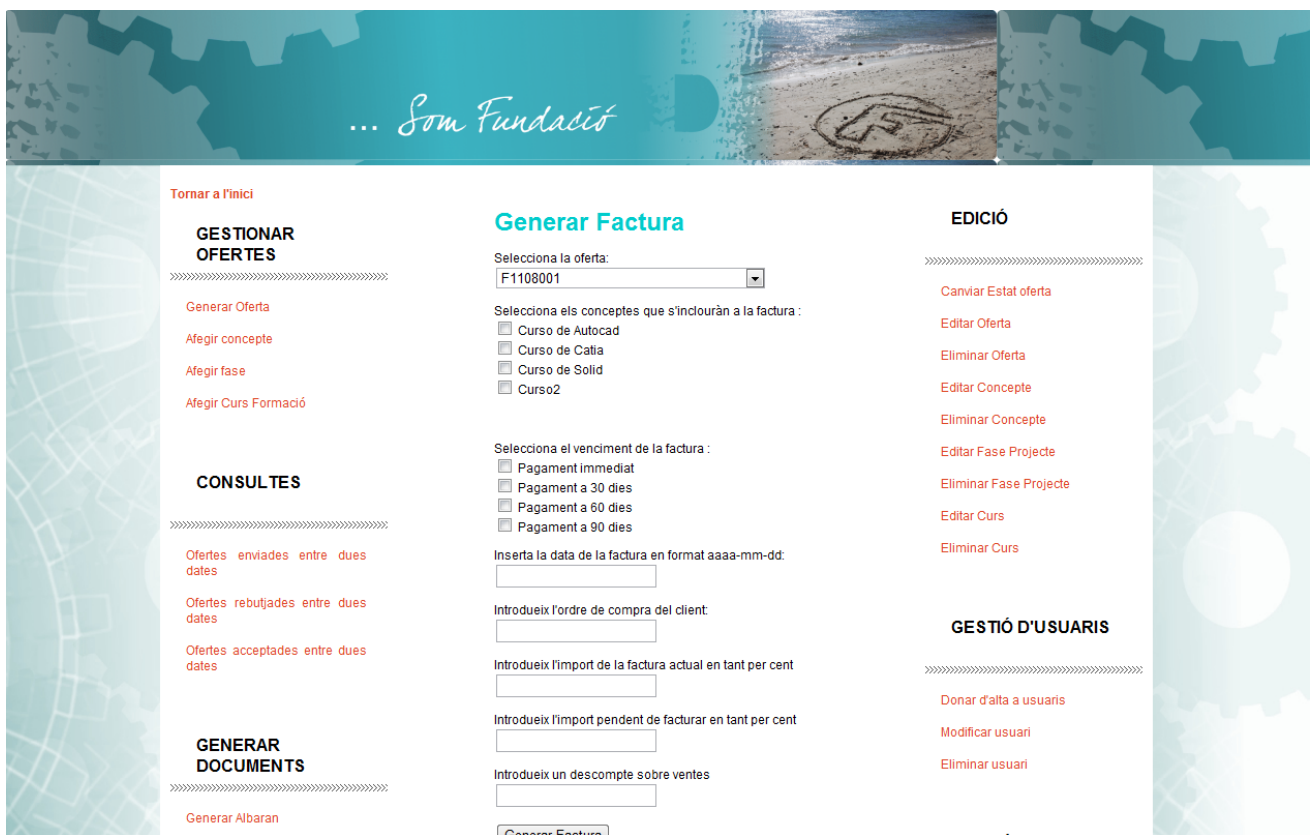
... Som Fundació

Tornar a l'inici

GESTIONAR OFERTES

Generar Oferta

Afegir concepte

Afegir fase

Afegir Curs Formació

CONSULTES

Ofertes enviades entre dues dates

Ofertes rebutjades entre dues dates

Ofertes acceptades entre dues dates

GENERAR DOCUMENTS

Generar Albaran

Generar Factura

Selecciona la oferta:
F1108001

Selecciona els conceptes que s'inclouràn a la factura :
Curso de Autocad
Curso de Catia
Curso de Solid
Curso2

Selecciona el venciment de la factura :
Pagament immediat
Pagament a 30 dies
Pagament a 60 dies
Pagament a 90 dies

Inserta la data de la factura en format aaaa-mm-dd:

Introdueix l'ordre de compra del client:

Introdueix l'import de la factura actual en tant per cent

Introdueix l'import pendent de facturar en tant per cent

Introdueix un descompte sobre ventes

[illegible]

EDICIÓ

Canviar Estat oferta

Editar Oferta

Eliminar Oferta

Editar Concepte

Eliminar Concepte

Editar Fase Projecte

Eliminar Fase Projecte

Editar Curs

Eliminar Curs

GESTIÓ D'USUARIS

Donar d'alta a usuaris

Modificar usuari

Eliminar usuari